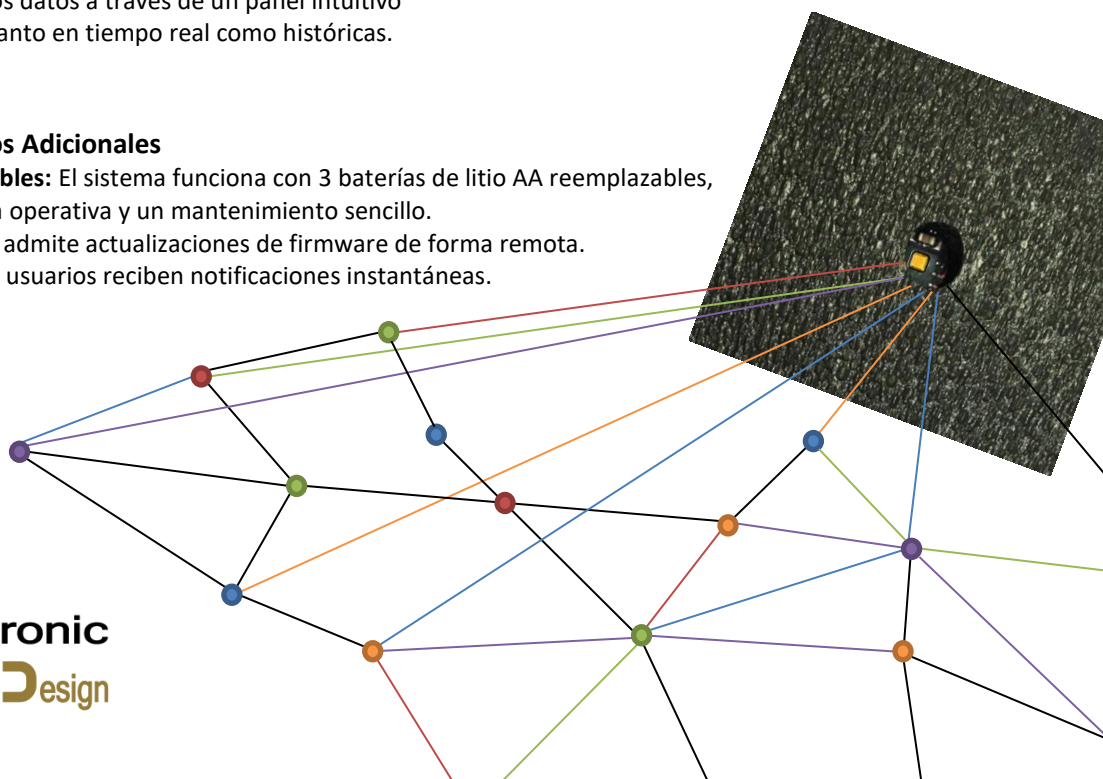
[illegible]os datos a través de un panel intuitivo
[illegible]anto en tiempo real como históricas.

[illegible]os Adicionales
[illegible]bles: El sistema funciona con 3 baterías de litio AA reemplazables, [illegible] operativa y un mantenimiento sencillo.
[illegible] admite actualizaciones de firmware de forma remota.
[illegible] usuarios reciben notificaciones instantáneas.

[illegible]ronic
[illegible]Design